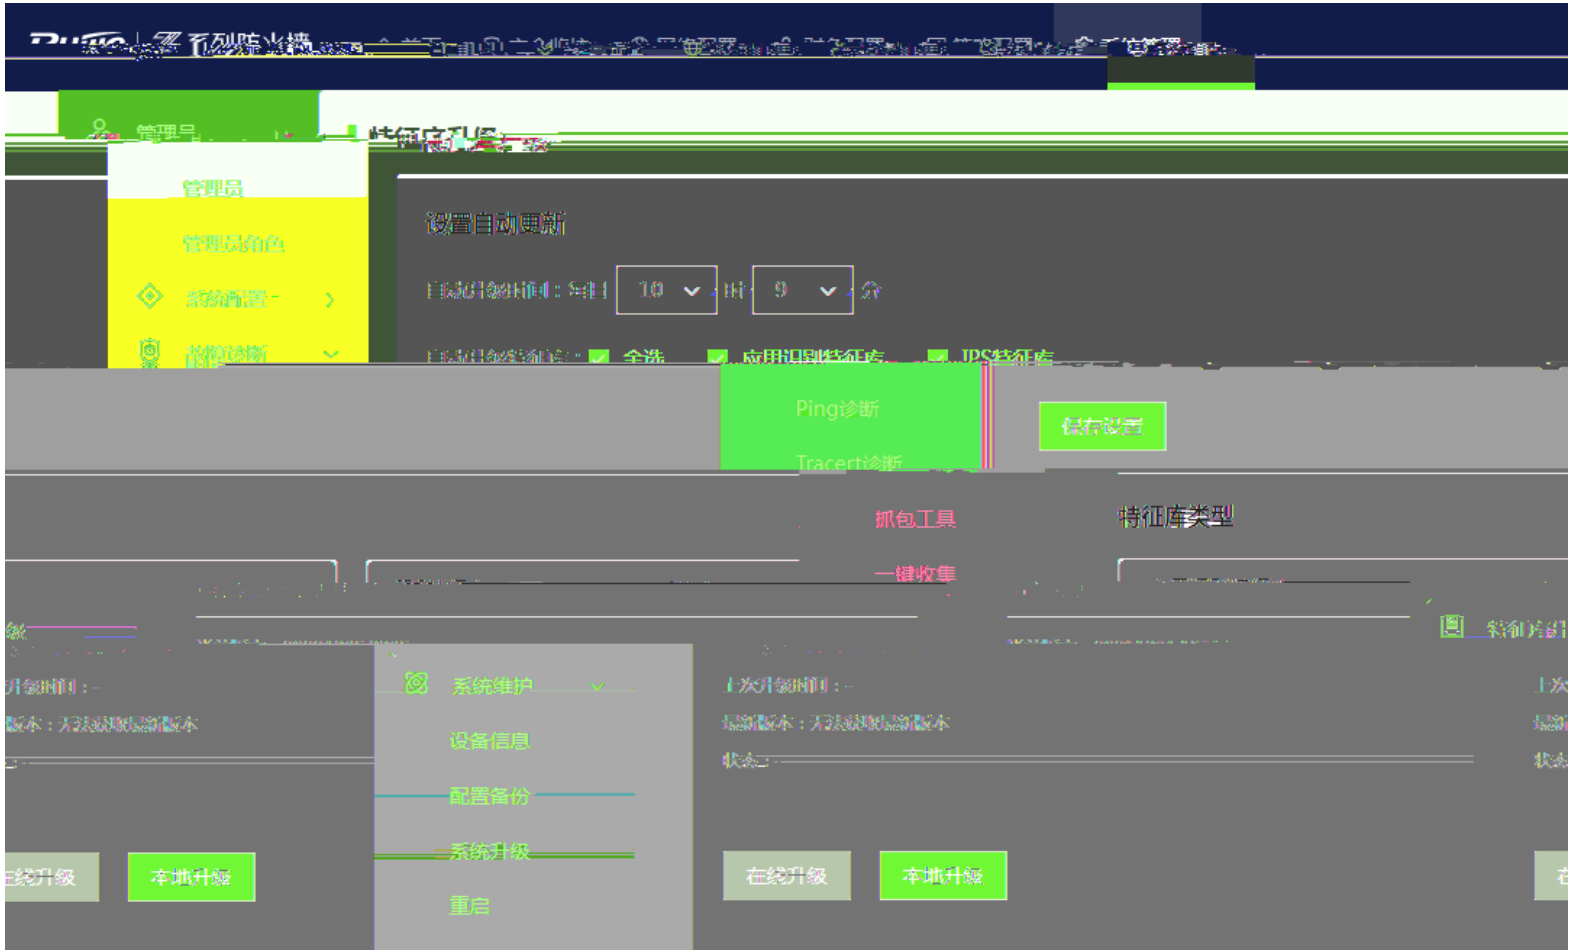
Z 系列防火墙

管理员

特征库升级

管理员

管理员角色

系统配置

故障诊断

设置自动更新

自动升级时间：每日 10 时 9 分

自动升级特征库： 全选 应用识别特征库 IPS特征库

Ping诊断

Tracert诊断

保存设置

抓包工具

一键收集

特征库类型

级

升级时间：-

版本：无法获取当前版本

系统维护

设备信息

配置备份

系统升级

重启

上次升级时间：-

当前版本：无法获取当前版本

状态：-

在线升级

本地升级

在线升级

本地升级